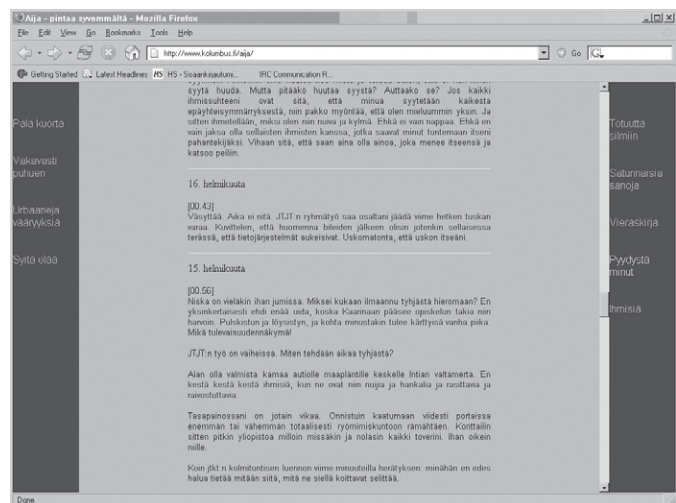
Aija - pintaa syvemmältä - Mozilla Firefox

File Edit View Go Bookmarks Tools Help

http://www.kolumbus.fi/aija/

Go

Getting Started Latest Headlines HS - Sisäänkirjautumi... IRC Communication R...

Palaa kuorta

Vakavasti puhuen

Urbaaneja vääryyksiä

Syttä elää

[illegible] syytä huuda. Mutta pitääkö huutaa syystä? Auttaako se? Jos kaikki ihmissuhteeni ovat sitä, että minua syytetään kaikesta epäyhteisymmärryksestä, niin pakko myöntää, että olen mieluummin yksin. Ja sitten ihmetellään, miksi olen niin nuiva ja kylmä. Ehkä en vain nappaa. Ehkä en vain jaksa olla sellaisten ihmisten kanssa, jotka saavat minut tuntemaan itseni pahantekijäksi. Vihaan sitä, että saan aina olla ainoa, joka menee itseensä ja katsoo peiliin.

16. helmikuuta

[00.43]
Väsyttää. Aika ei riitä. JTJT:n ryhmätyö saa osaltani jäädä viime hetken tuskan varaa. Kuvittelen, että huomenna bileiden jälkeen olisin jotenkin sellaisessa terässä, että tietojärjestelmät aukeisivat. Uskomatonta, että uskon itseäni.

15. helmikuuta

[00.56]
Niska on vieläkin ihan jumissa. Miksei kukaan ilmaannu tyhjästä hieromaan? En yksinkertaisesti ehdi enää uida, koska Kaarnaan pääsee opiskelun takia niin harvoin. Pulskistun ja löysistyn, ja kohta minustakin tulee kärttyisä vanha piika. Mikä tulevaisuudennäkymä!

JTJT:n työ on vaiheissa. Miten tehdään aikaa tyhjästä?

Alan olla valmista kamaa autiolle maaplantille keskelle Intian valtamerta. En kestä kestä kestä ihmisiä, kun ne ovat niin nuijia ja hankalia ja rasittavia ja raivostuttavia.

Tasapainossani on jotain vikaa. Onnistuin kaatumaan viidesti portaissa enemmän tai vähemmän totaalisesti ryömimiskuntoon rämähtäen. Konttailin sitten pitkin yliopistoa milloin missäkin ja nolasin kaikki toverini. Ihan oikein niille.

Koin jtkt:n kolmituntisen luennon viime minuuteilla herätyksen: minähän en edes halua tietää mitään siitä, mitä ne siellä koittavat selittää.

Totuutta silmiin

Satunnaisia sanoja

Vieraskirja

Pyydystä minut

Ihmisiä

Done